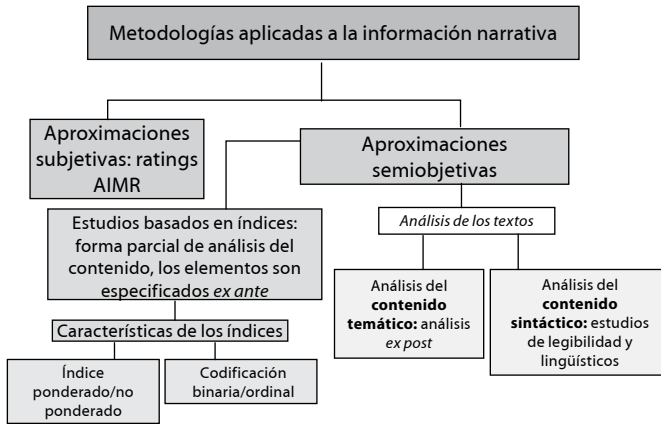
Metodologías aplicadas a la información narrativa

Aproximaciones subjetivas: ratings AIMR

Aproximaciones semiobjetivas

Estudios basados en índices: forma parcial de análisis del contenido, los elementos son especificados *ex ante*

Análisis de los textos

Características de los índices

Índice ponderado/no ponderado

Codificación binaria/ordinal

Análisis del **contenido temático:** análisis *ex post*

Análisis del **contenido sintáctico:** estudios de legibilidad y lingüísticos